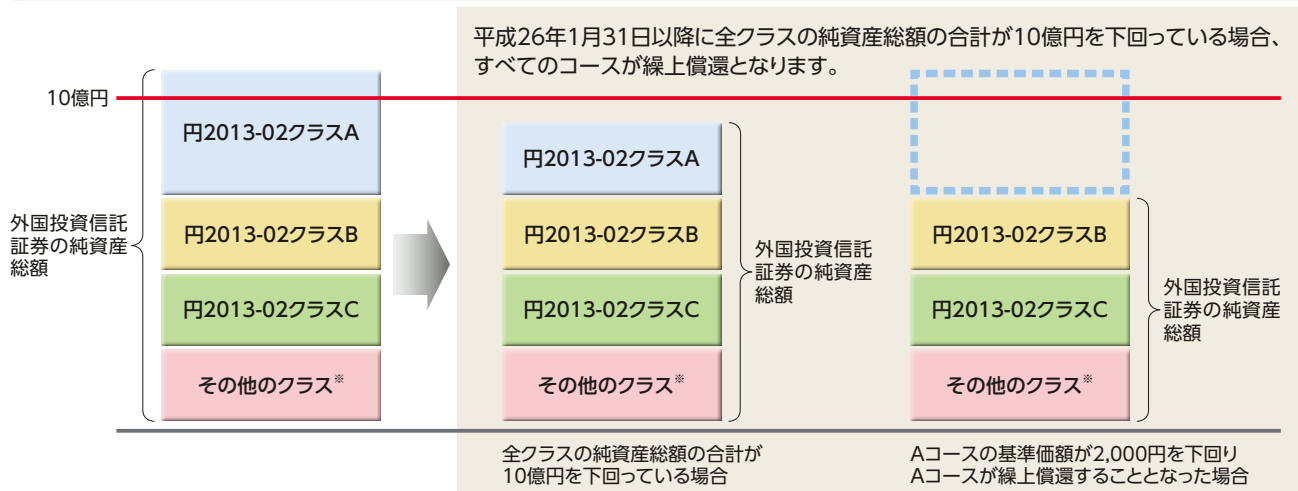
平成26年1月31日以降に全クラスの純資産総額の合計が10億円を下回っている場合、すべてのコースが繰上償還となります。

10億円

外国投資信託証券の純資産総額

円2013-02クラスA

円2013-02クラスB

円2013-02クラスC

その他のクラス※

円2013-02クラスA

円2013-02クラスB

円2013-02クラスC

その他のクラス※

外国投資信託証券の純資産総額

円2013-02クラスB

円2013-02クラスC

その他のクラス※

外国投資信託証券の純資産総額

全クラスの純資産総額の合計が10億円を下回っている場合

Aコースの基準価額が2,000円を下回りAコースが繰上償還することとなった場合